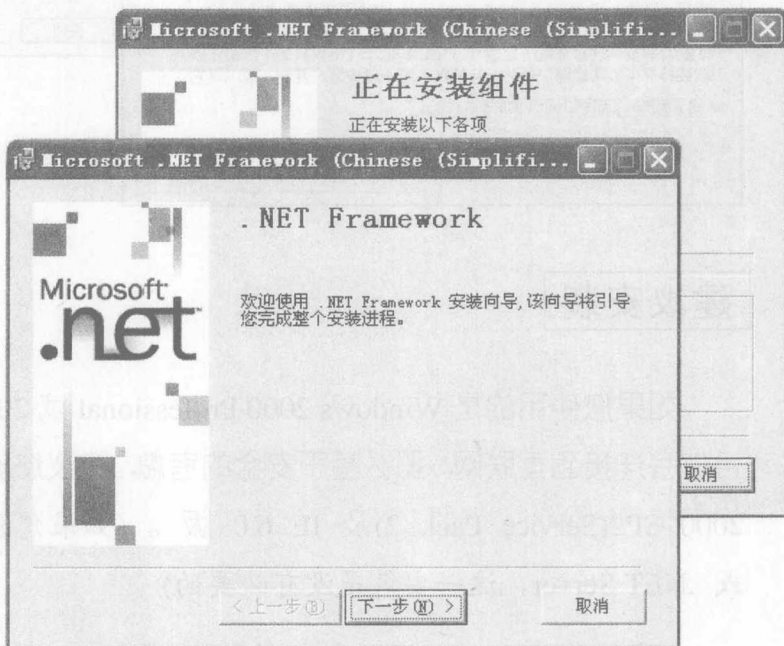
Microsoft .NET Framework (Chinese (Simplifi...

正在安装组件

正在安装以下各项

Microsoft .NET Framework (Chinese (Simplifi...

.NET Framework

Microsoft
.net

欢迎使用 .NET Framework 安装向导，该向导将引导您完成整个安装进程。

取消

< 上一步(B)

下一步(N) >

取消